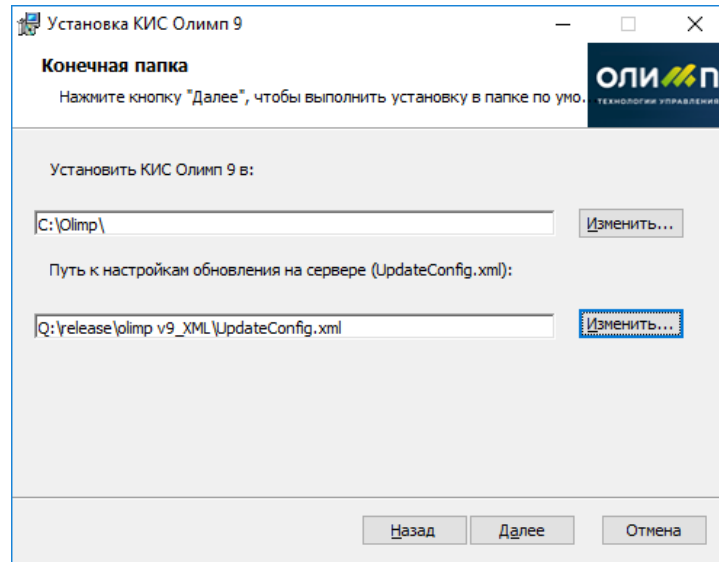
Установка КИС Олимп 9

Конечная папка

Нажмите кнопку "Далее", чтобы выполнить установку в папке по умо.

ОЛИМП
ТЕХНОЛОГИИ УПРАВЛЕНИЯ

Установить КИС Олимп 9 в:

C:\Olimp\

Изменить...

Путь к настройкам обновления на сервере (UpdateConfig.xml):

Q:\release\olimp v9_XML\UpdateConfig.xml

Изменить...

Назад

Далее

Отмена